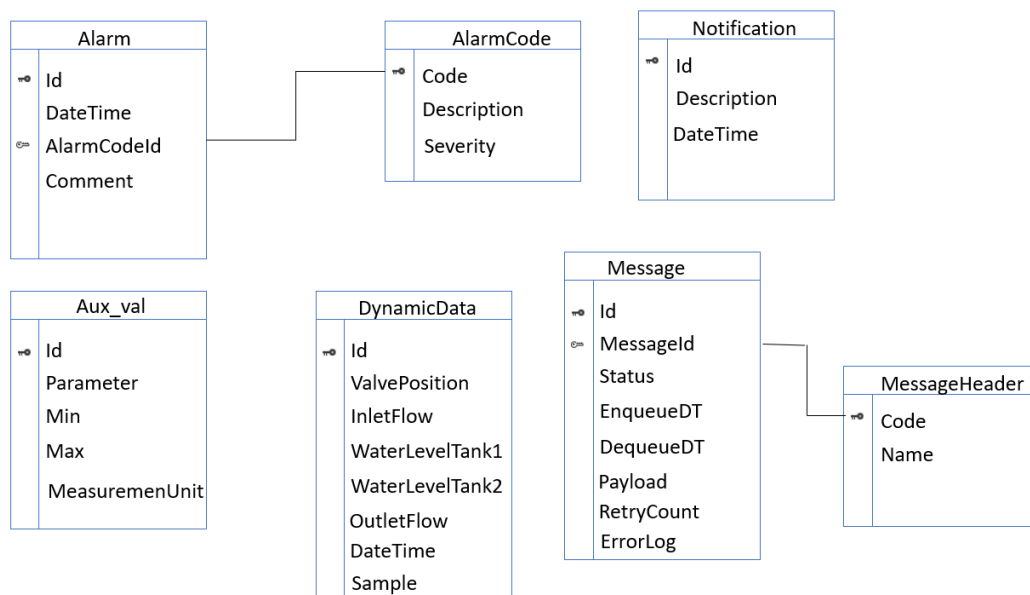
Alarm
Id
DateTime
AlarmCodeId
Comment

AlarmCode
Code
Description
Severity

Notification
Id
Description
DateTime

Aux_val
Id
Parameter
Min
Max
MeasuremenUnit

DynamicData
Id
ValvePosition
InletFlow
WaterLevelTank1
WaterLevelTank2
OutletFlow
DateTime
Sample

Message
Id
MessageId
Status
EnqueueDT
DequeueDT
Payload
RetryCount
ErrorLog

MessageHeader
Code
Name